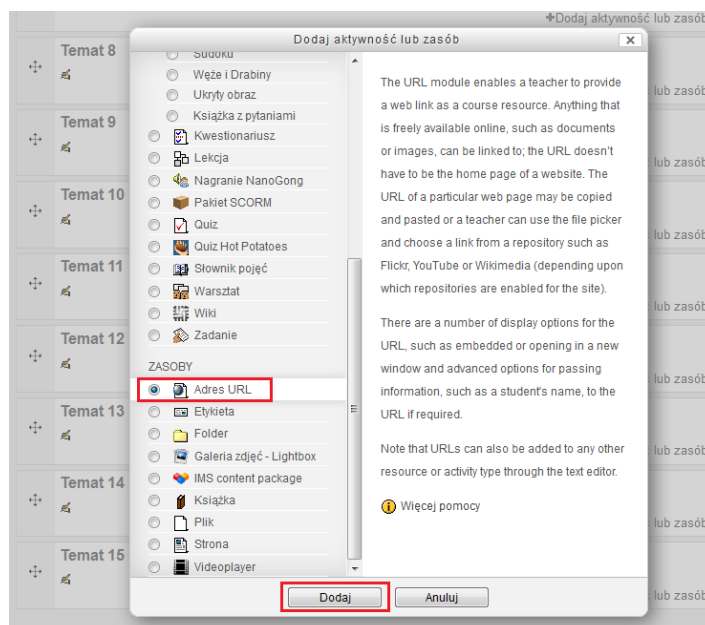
✚Dodaj aktywność lub zasób

Temat 8

Temat 9

Temat 10

Temat 11

Temat 12

Temat 13

Temat 14

Temat 15

lub zasób
lub zasób
lub zasób
lub zasób
lub zasób
lub zasób
lub zasób
lub zasób

Dodaj aktywność lub zasób

Sudoku
Węże i Drabiny
Ukryty obraz
Książka z pytaniami
Kwestionariusz
Lekcja
Nagranie NanoGong
Pakiet SCORM
Quiz
Quiz Hot Potatoes
Słownik pojęć
Warsztat
Wiki
Zadanie

ZASOBY
Adres URL
Etykieta
Folder
Galeria zdjęć - Lightbox
IMS content package
Książka
Plik
Strona
Videoplayer

The URL module enables a teacher to provide a web link as a course resource. Anything that is freely available online, such as documents or images, can be linked to; the URL doesn't have to be the home page of a website. The URL of a particular web page may be copied and pasted or a teacher can use the file picker and choose a link from a repository such as Flickr, YouTube or Wikimedia (depending upon which repositories are enabled for the site).

There are a number of display options for the URL, such as embedded or opening in a new window and advanced options for passing information, such as a student's name, to the URL if required.

Note that URLs can also be added to any other resource or activity type through the text editor.

Więcej pomocy

Dodaj
Anuluj